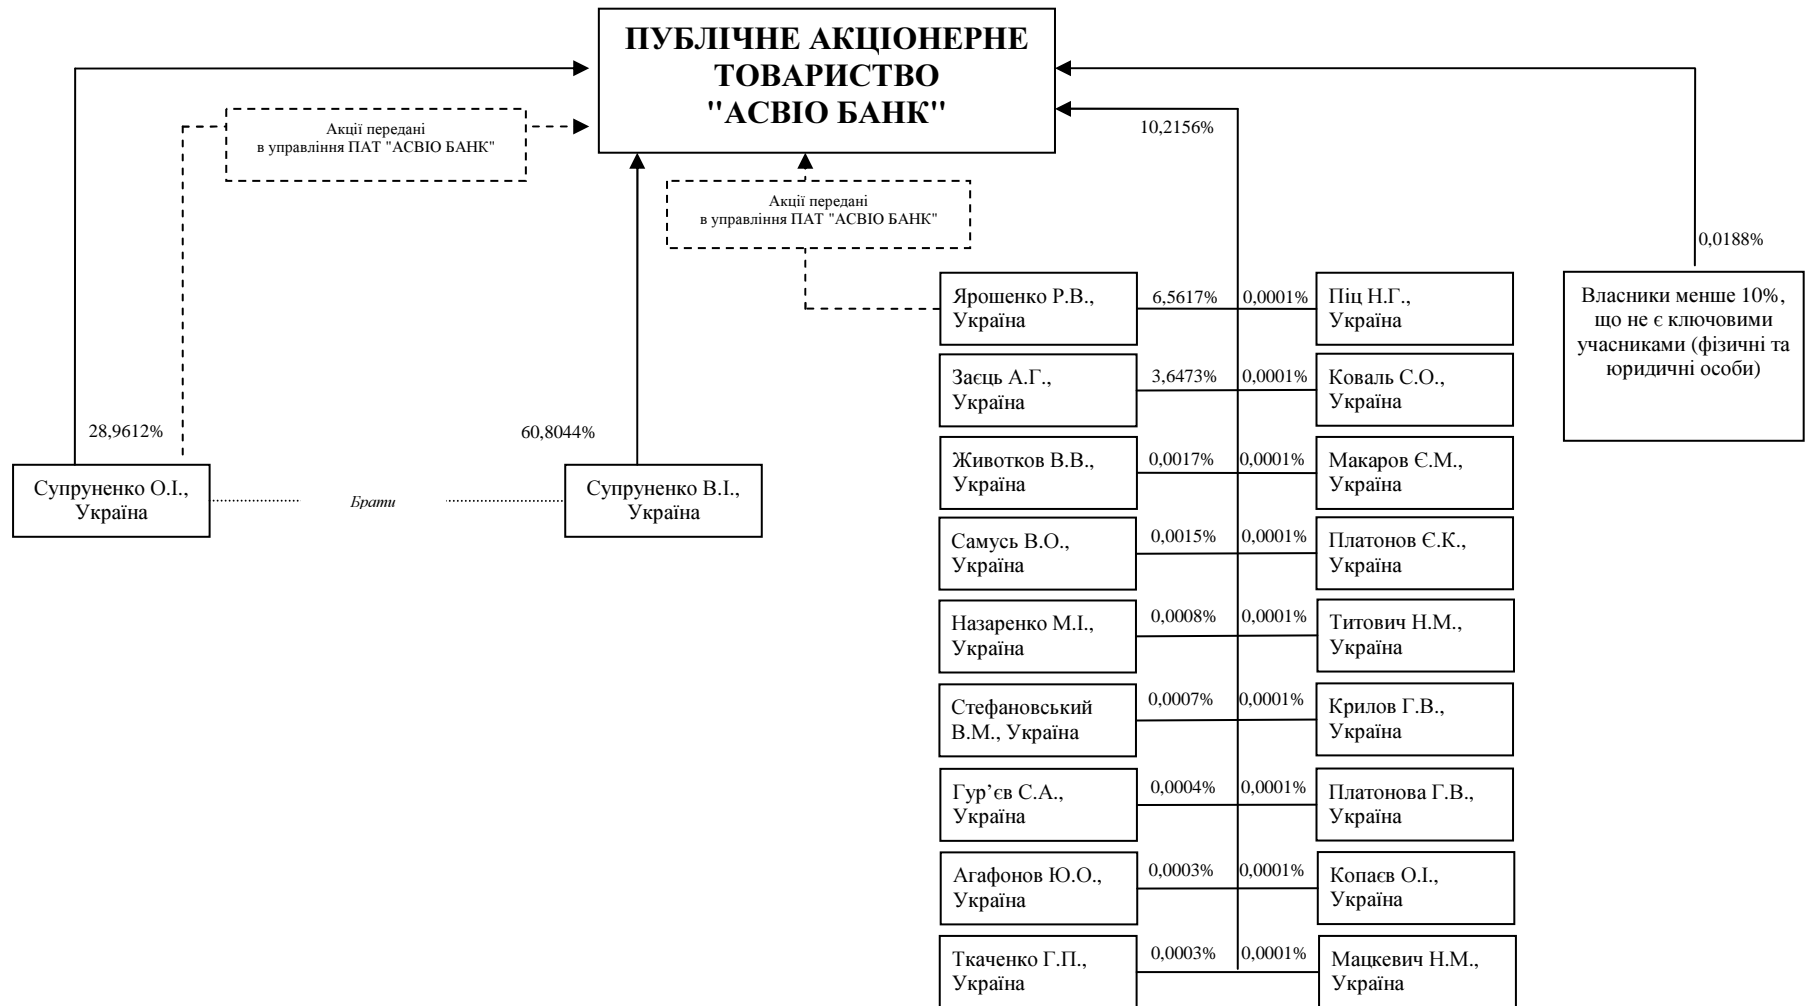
ПУБЛІЧНЕ АКЦІОНЕРНЕ ТОВАРИСТВО "АСВІО БАНК"

Акції передані в управління ПАТ "АСВІО БАНК"

10,2156%

Акції передані в управління ПАТ "АСВІО БАНК"

0,0188%

Ярошенко Р.В., Україна
6,5617%
0,0001%
Піц Н.Г., Україна

Власники менше 10%, що не є ключовими учасниками (фізичні та юридичні особи)

Заєць А.Г., Україна
3,6473%
0,0001%
Коваль С.О., Україна

28,9612%

60,8044%

Животков В.В., Україна
0,0017%
0,0001%
Макаров Є.М., Україна

Супруненко О.І., Україна

Брати

Супруненко В.І., Україна

Самусь В.О., Україна
0,0015%
0,0001%
Платонов Є.К., Україна

Назаренко М.І., Україна
0,0008%
0,0001%
Титович Н.М., Україна

Стефановський В.М., Україна
0,0007%
0,0001%
Крилов Г.В., Україна

Гур'єв С.А., Україна
0,0004%
0,0001%
Платонова Г.В., Україна

Агафонов Ю.О., Україна
0,0003%
0,0001%
Копаєв О.І., Україна

Ткаченко Г.П., Україна
0,0003%
0,0001%
Мацкевич Н.М., Україна